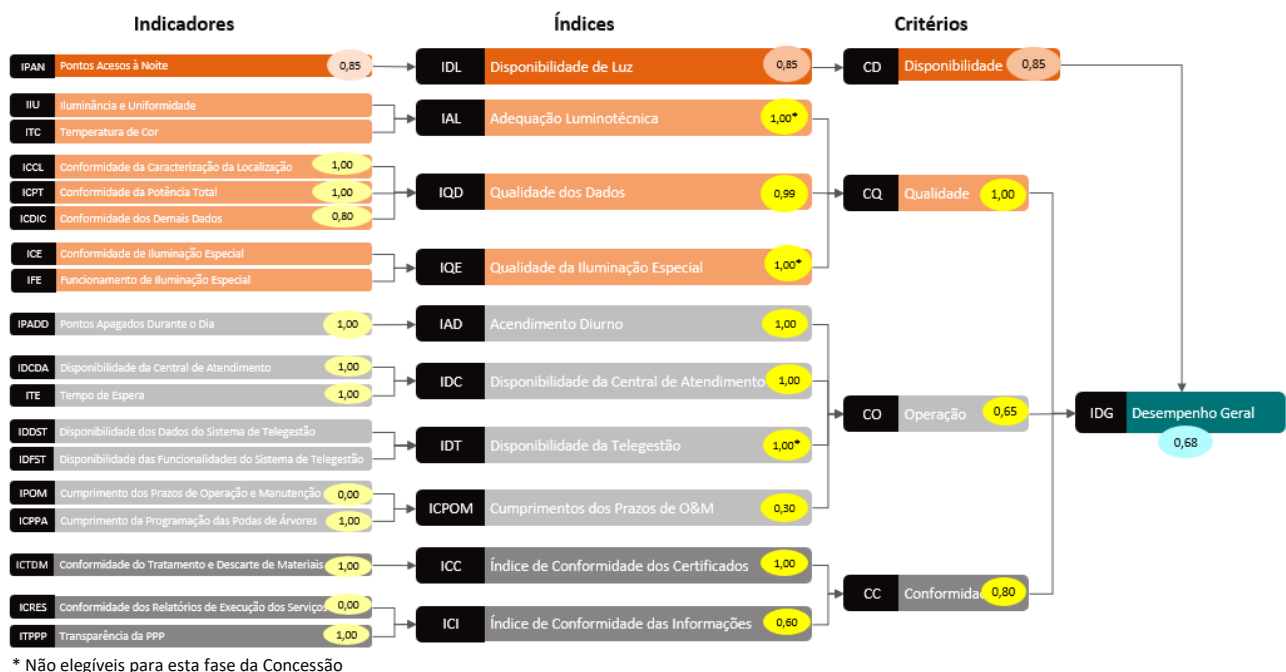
Indicadores

IPAN Pontos Acesos à Noite 0,85
IIU Iluminância e Uniformidade
ITC Temperatura de Cor
ICCL Conformidade da Caracterização da Localização 1,00
ICPT Conformidade da Potência Total 1,00
ICDIC Conformidade dos Demais Dados 0,80
ICE Conformidade de Iluminação Especial
IFE Funcionamento de Iluminação Especial
IPADD Pontos Apagados Durante o Dia 1,00
IDCDA Disponibilidade da Central de Atendimento 1,00
ITE Tempo de Espera 1,00
IDDST Disponibilidade dos Dados do Sistema de Telegestão
IDFST Disponibilidade das Funcionalidades do Sistema de Telegestão
IPOM Cumprimento dos Prazos de Operação e Manutenção 0,00
ICPPA Cumprimento da Programação das Podas de Árvores 1,00
ICTDM Conformidade do Tratamento e Descarte de Materiais 1,00
ICRES Conformidade dos Relatórios de Execução dos Serviços 0,00
ITPPP Transparência da PPP 1,00

Índices

IDL Disponibilidade de Luz 0,85
IAL Adequação Luminotécnica 1,00*
IQD Qualidade dos Dados 0,99
IQE Qualidade da Iluminação Especial 1,00*
IAD Acendimento Diurno 1,00
IDC Disponibilidade da Central de Atendimento 1,00
IDT Disponibilidade da Telegestão 1,00*
ICPOM Cumprimentos dos Prazos de O&M 0,30
ICC Índice de Conformidade dos Certificados 1,00
ICI Índice de Conformidade das Informações 0,60

Critérios

CD Disponibilidade 0,85
CQ Qualidade 1,00
CO Operação 0,65
CC Conformida 0,80

IDG Desempenho Geral 0,68

* Não elegíveis para esta fase da Concessão